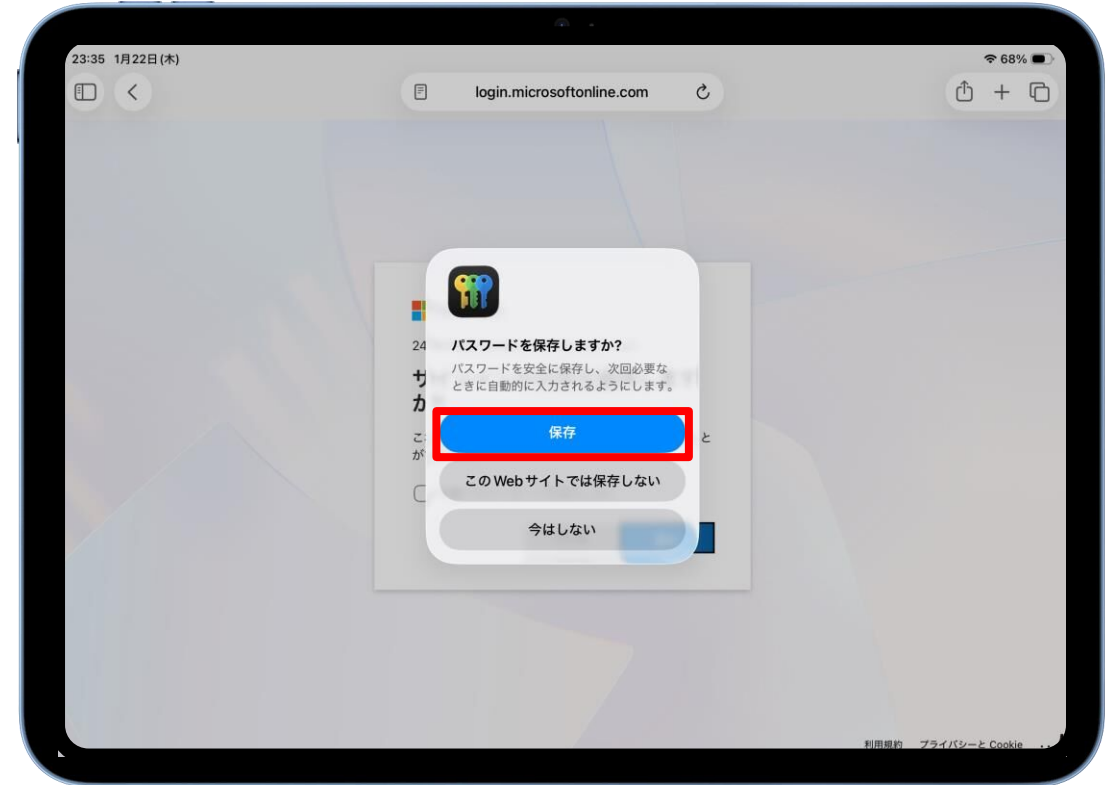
23:35 1月22日(木)

68%

login.microsoftonline.com

パスワードを保存しますか?

パスワードを安全に保存し、次回必要なときに自動的に入力されるようにします。

保存

このWebサイトでは保存しない

今はしない

24

サ

か

こ

が

と

利用規約 プライバシーと Cookie